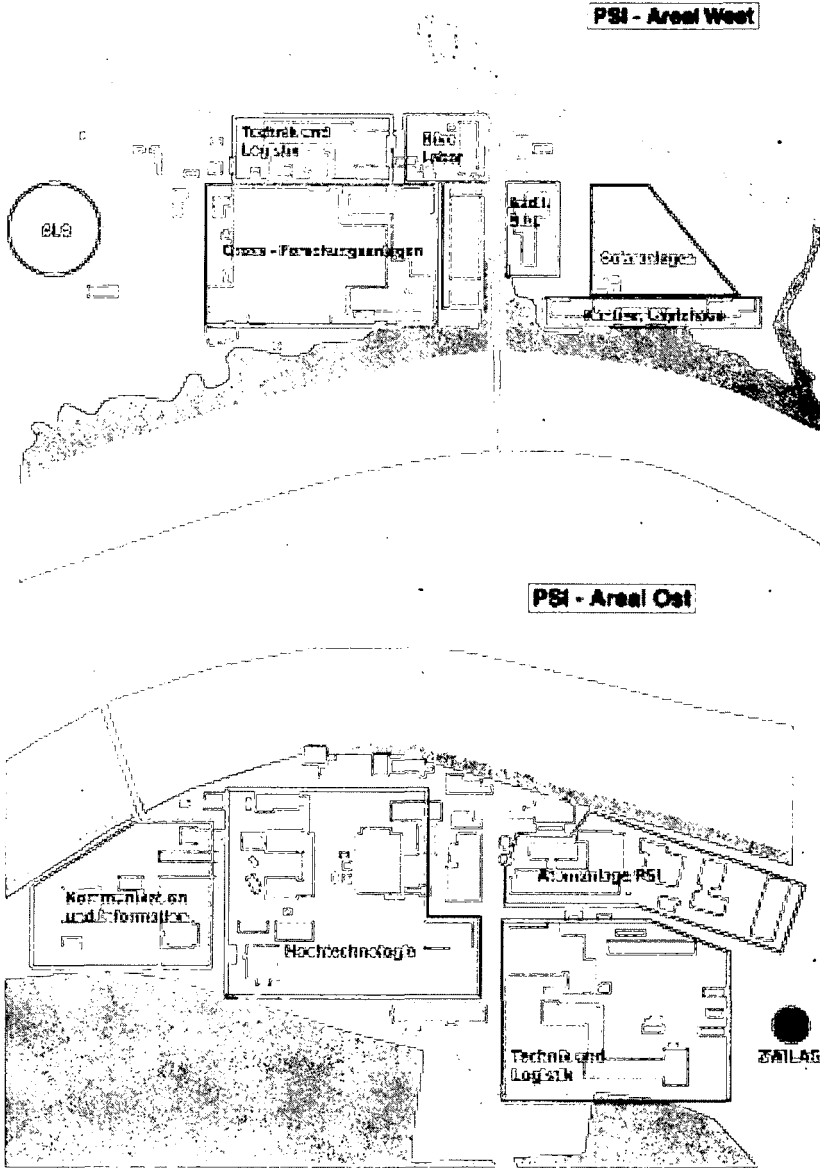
PSI - Areal West

Technik und Logistik

Büro Labor

SLS

Gross - Forschungsanlagen

Büro Labor

Solaranlagen

Kreditor, Gästehaus

PSI - Areal Ost

Kommunikation und Information

Hochtechnologie

Atomanlage PSI

Technik und Logistik

ZWILAG